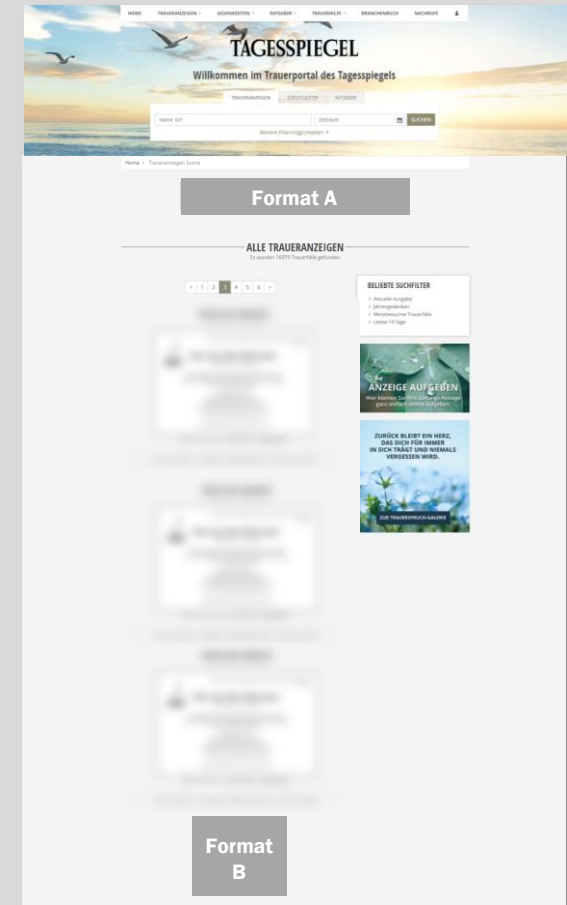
HOME TRAUERANZEIGEN GEDENKSEITEN RATGEBER TRAUERHILFE BRANCHENBUCH NACHRUFE

TAGESSPIEGEL

Willkommen im Trauerportal des Tagesspiegels

TRAUERANZEIGEN GEDICHTE/ZITATE RATGEBER

Name, Ort Zeitraum SUCHEN

Weitere Filtermöglichkeiten

Home > Traueranzeigen Suche

Format A

ALLE TRAUERANZEIGEN

Es wurden 16979 Trauerfälle gefunden

« 1 2 3 4 5 6 »

BELIEBTE SUCHFILTER

Aktuelle Ausgabe
Jahresgedenken
Meistbesuchte Trauerfälle
Letzte 14 Tage

ANZEIGE AUFGEBEN

Hier können Sie Ihre Zeitungs-Anzeige ganz einfach online aufgeben.

ZURÜCK BLEIBT EIN HERZ, DAS DICH FÜR IMMER IN SICH TRÄGT UND NIEMALS VERGESSEN WIRD.

ZUR TRAUERSPRUCH-GALERIE

Format B